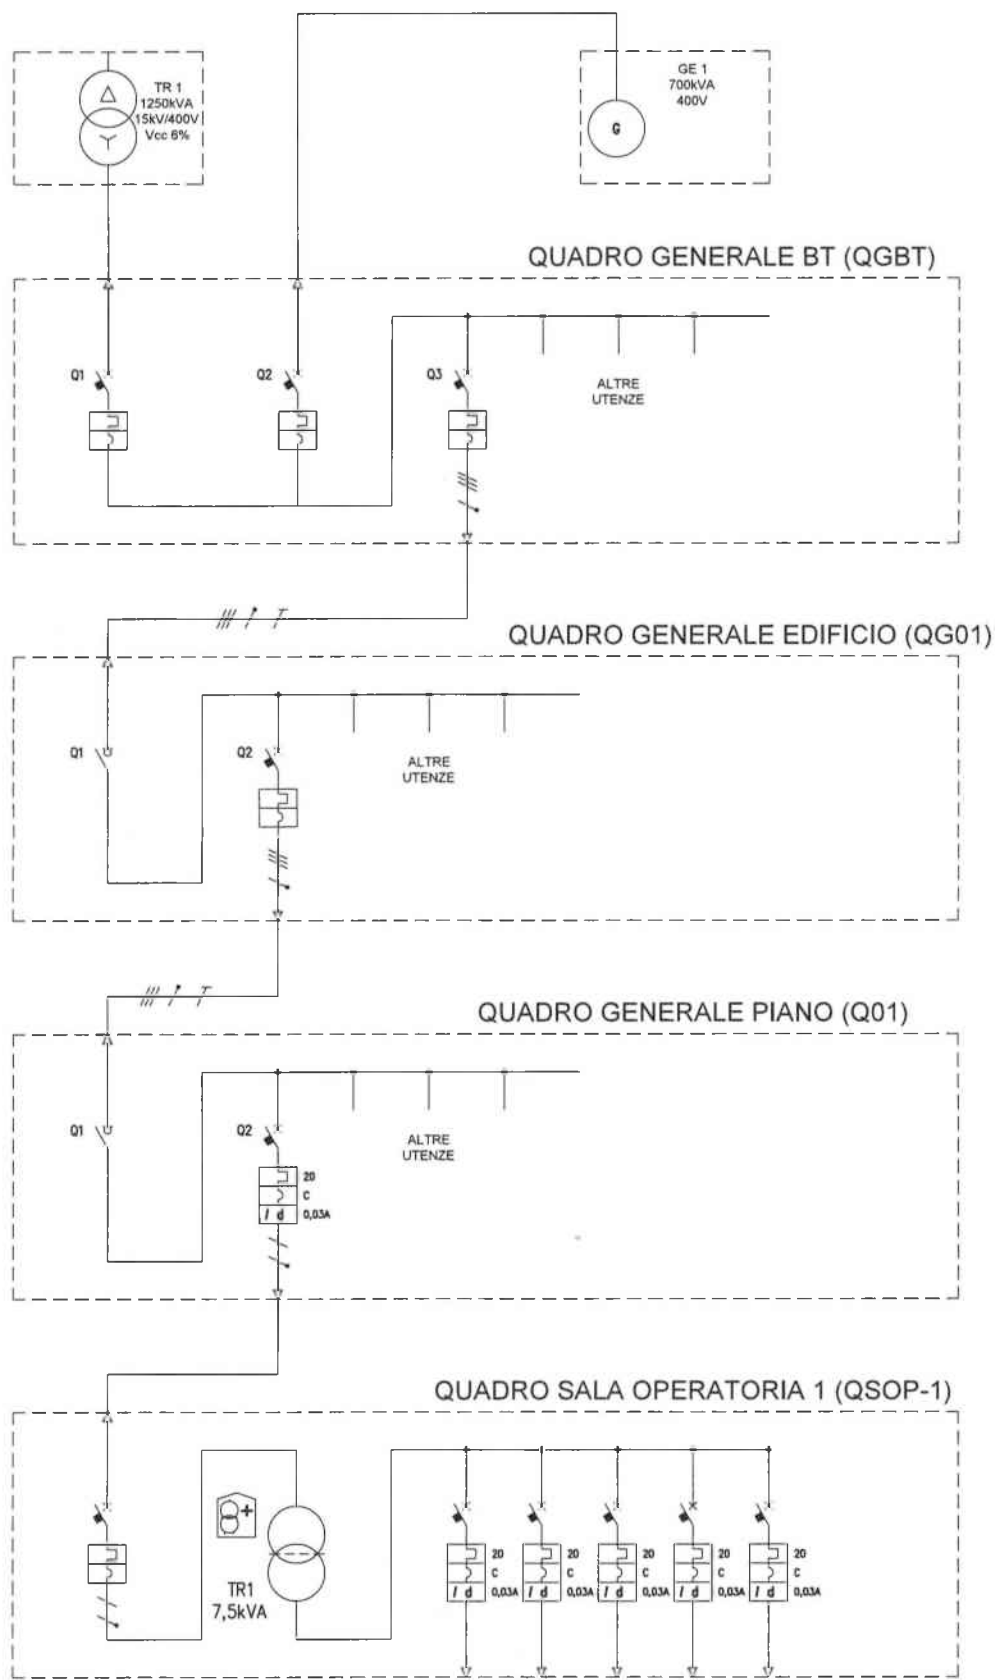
TR 1
1250kVA
15kV/400V
Vcc 6%

GE 1
700kVA
400V

G

QUADRO GENERALE BT (QGBT)

Q1

Q2

Q3

ALTRE
UTENZE

QUADRO GENERALE EDIFICIO (QG01)

Q1

Q2

ALTRE
UTENZE

QUADRO GENERALE PIANO (Q01)

Q1

Q2

ALTRE
UTENZE

20
C
I d
0,03A

QUADRO SALA OPERATORIA 1 (QSOP-1)

TR1
7,5kVA

20
C
I d
0,03A

20
C
I d
0,03A

20
C
I d
0,03A

20
C
I d
0,03A

20
C
I d
0,03A